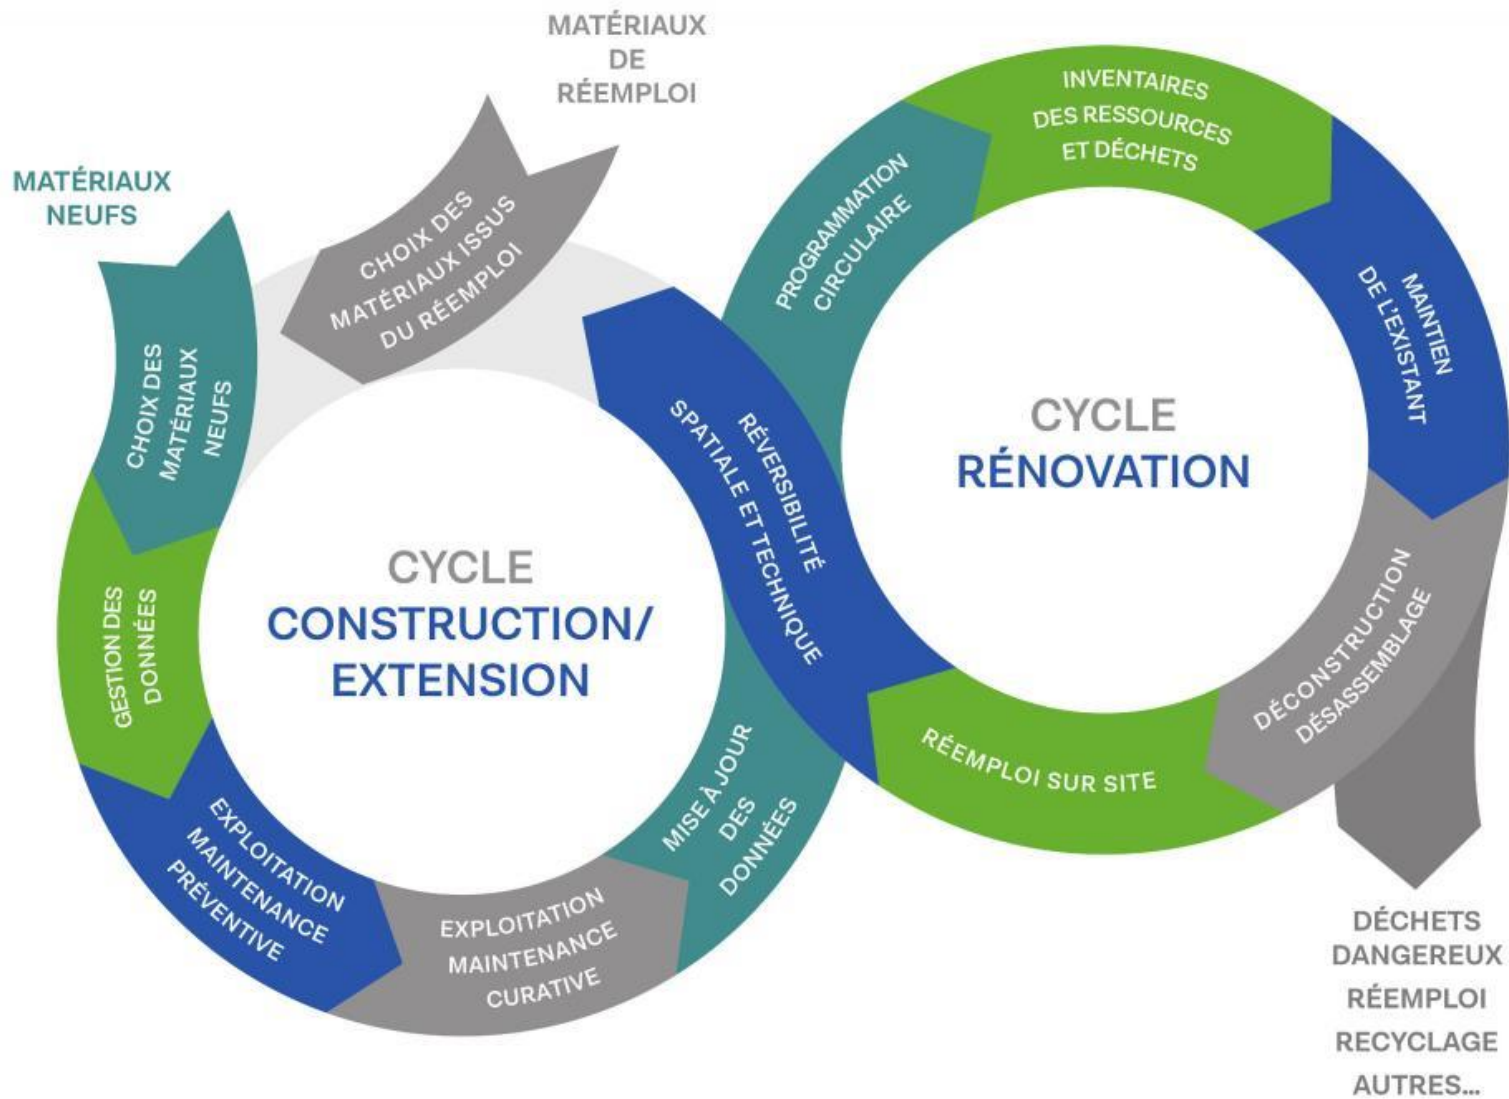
MATÉRIAUX DE RÉEMPLOI

MATÉRIAUX NEUFS

CHOIX DES MATÉRIAUX ISSUS DU RÉEMPLOI

CHOIX DES MATÉRIAUX NEUFS

GESTION DES DONNÉES

EXPLOITATION MAINTENANCE PRÉVENTIVE

EXPLOITATION MAINTENANCE CURATIVE

MISE À JOUR DES DONNÉES

RÉVERSIBILITÉ SPATIALE ET TECHNIQUE

CYCLE CONSTRUCTION/ EXTENSION

PROGRAMMATION CIRCULAIRE

INVENTAIRES DES RESSOURCES ET DÉCHETS

MAINTIEN DE L'EXISTANT

CYCLE RÉNOVATION

DÉCONSTRUCTION DÉSASSEMBLAGE

RÉEMPLOI SUR SITE

DÉCHETS DANGEREUX
RÉEMPLOI
RECYCLAGE
AUTRES...